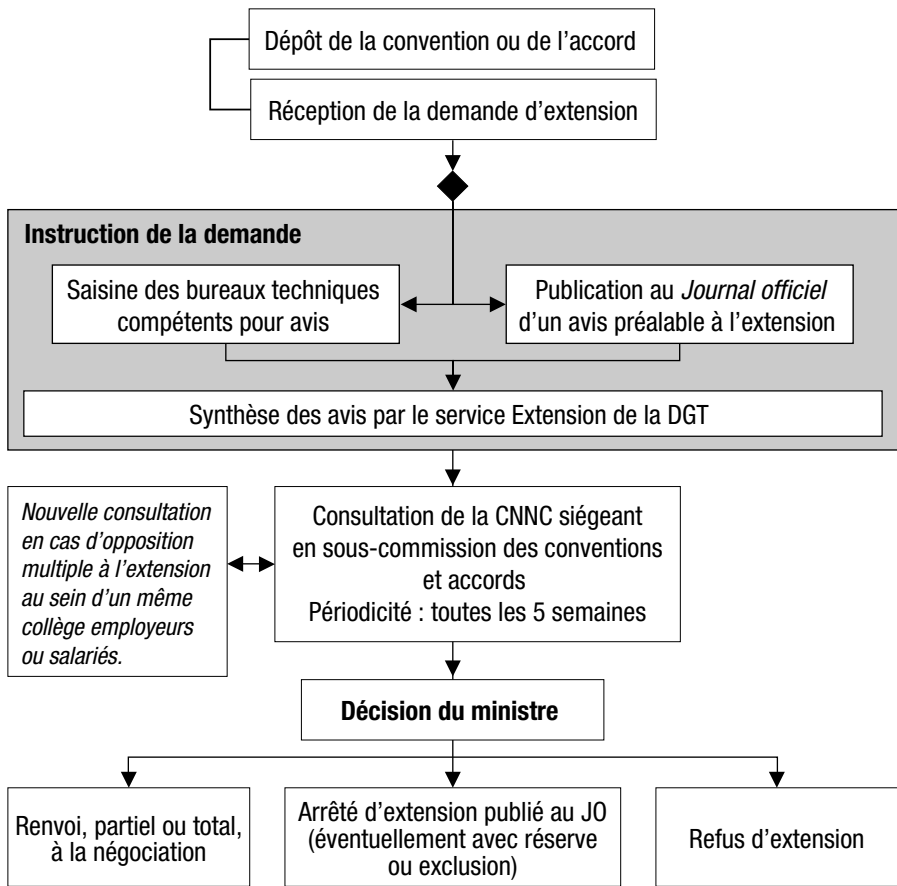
Dépôt de la convention ou de l'accord

Réception de la demande d'extension

Instruction de la demande

Saisine des bureaux techniques compétents pour avis

Publication au *Journal officiel* d'un avis préalable à l'extension

Synthèse des avis par le service Extension de la DGT

Nouvelle consultation en cas d'opposition multiple à l'extension au sein d'un même collège employeurs ou salariés.

Consultation de la CNNC siégeant en sous-commission des conventions et accords
Périodicité : toutes les 5 semaines

Décision du ministre

Renvoi, partiel ou total, à la négociation

Arrêté d'extension publié au JO (éventuellement avec réserve ou exclusion)

Refus d'extension